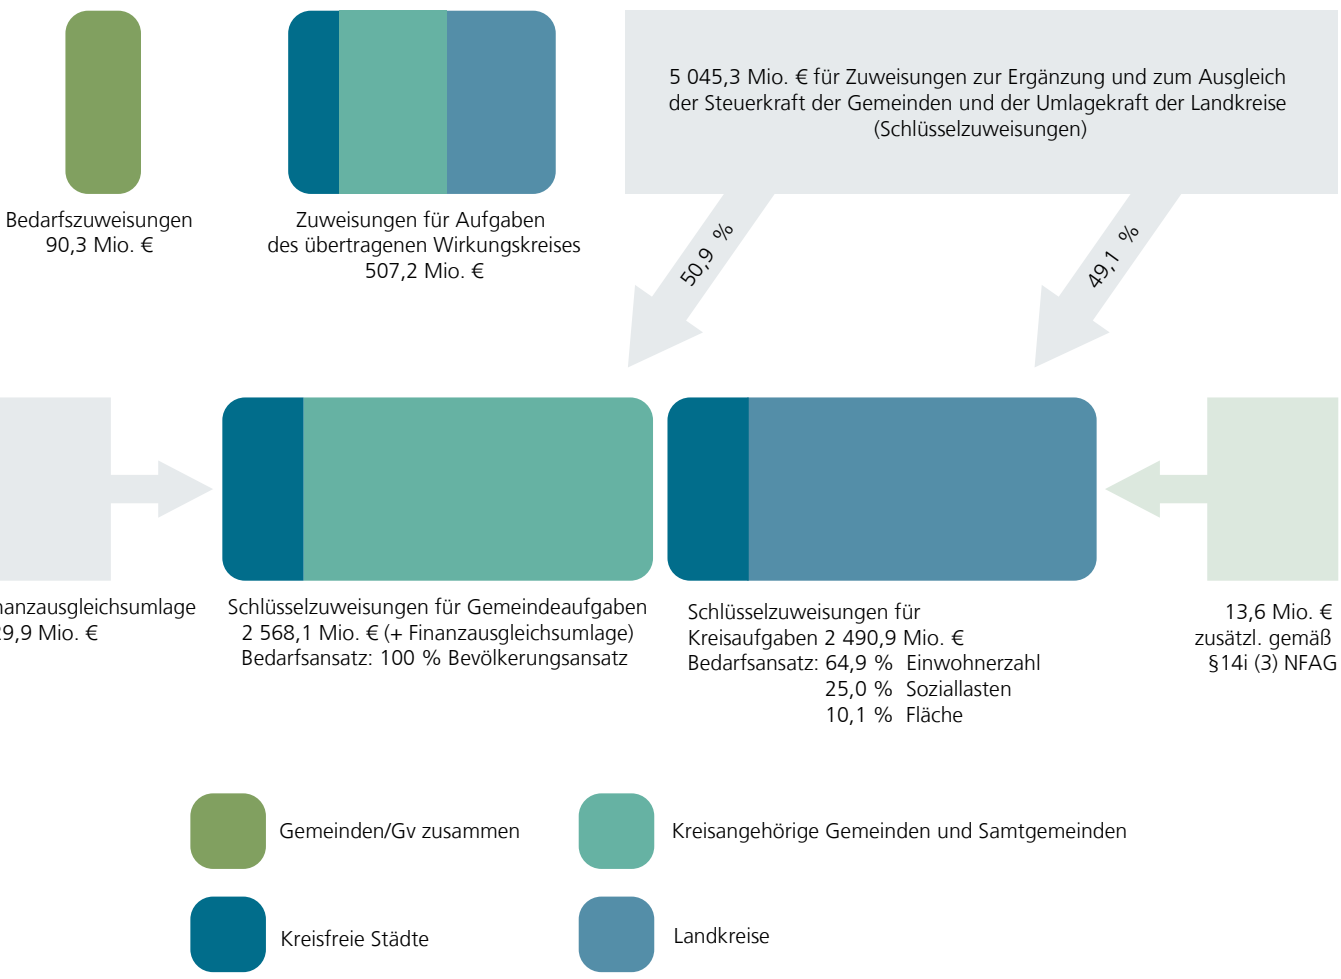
Bedarfszuweisungen
90,3 Mio. €

Zuweisungen für Aufgaben
des übertragenen Wirkungskreises
507,2 Mio. €

5 045,3 Mio. € für Zuweisungen zur Ergänzung und zum Ausgleich der Steuerkraft der Gemeinden und der Umlagekraft der Landkreise (Schlüsselzuweisungen)

50,9 %

49,1 %

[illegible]nanzausgleichsumlage
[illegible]9,9 Mio. €

Schlüsselzuweisungen für Gemeindeaufgaben
2 568,1 Mio. € (+ Finanzausgleichsumlage)
Bedarfsansatz: 100 % Bevölkerungsansatz

Schlüsselzuweisungen für
Kreisaufgaben 2 490,9 Mio. €
Bedarfsansatz: 64,9 % Einwohnerzahl
25,0 % Soziallasten
10,1 % Fläche

13,6 Mio. €
zusätzl. gemäß
§14i (3) NFAG

Gemeinden/Gv zusammen

Kreisangehörige Gemeinden und Samtgemeinden

Kreisfreie Städte

Landkreise